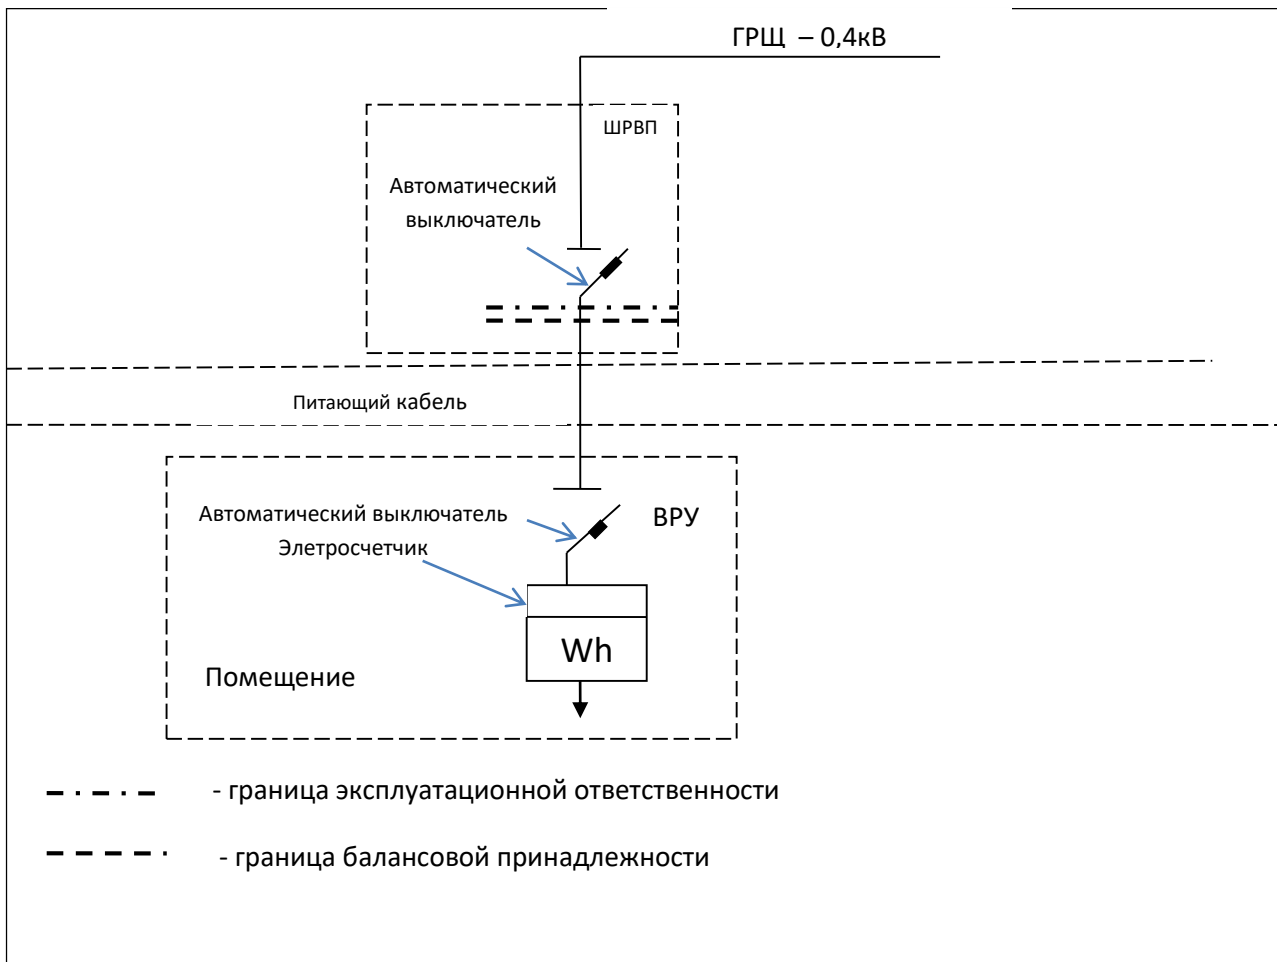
ГРЩ – 0,4кВ

ШРВП

Автоматический выключатель

Питающий кабель

Автоматический выключатель

Элетросчетчик

ВРУ

Wh

Помещение

- граница эксплуатационной ответственности

- граница балансовой принадлежности